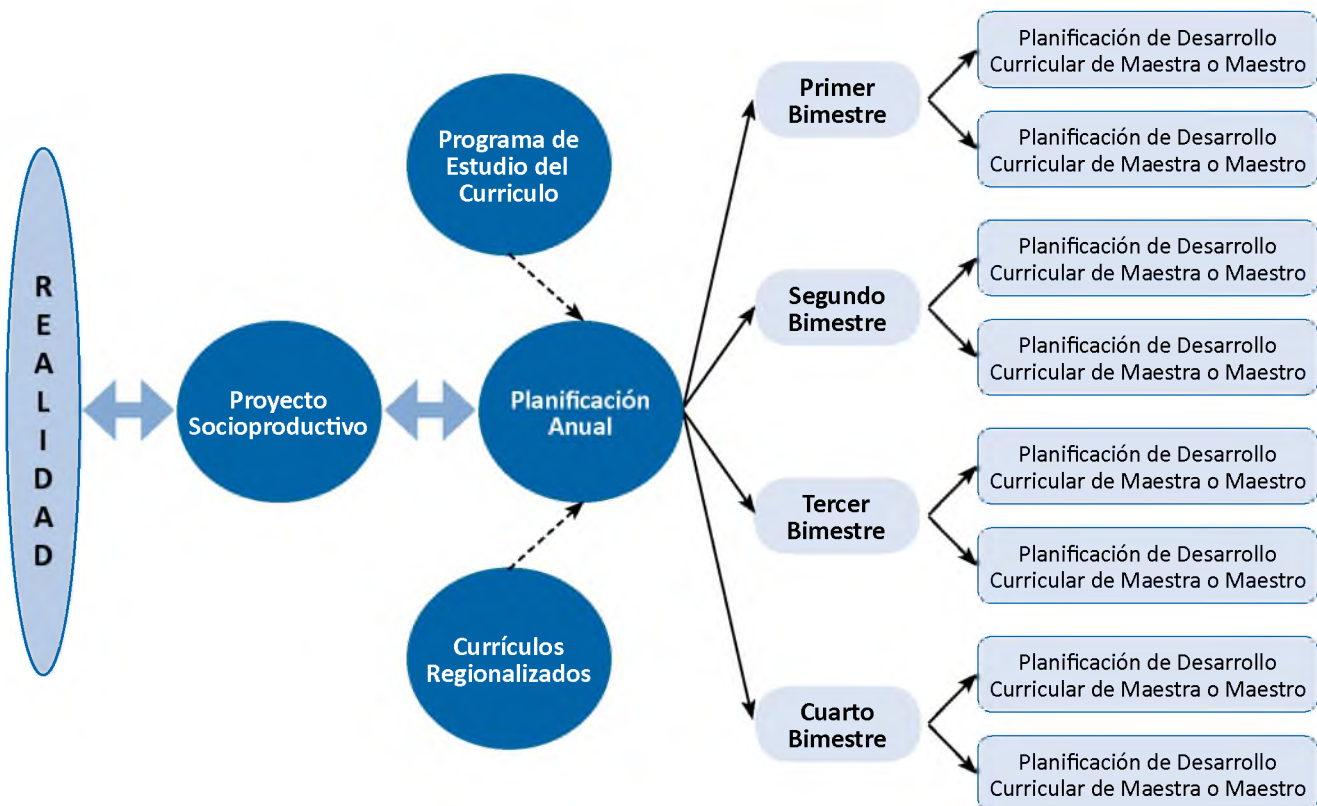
REALIDAD

Proyecto Socioproductivo

Programa de Estudio del Curriculo

Planificación Anual

Currículos Regionalizados

Primer Bimestre

Planificación de Desarrollo Curricular de Maestra o Maestro

Planificación de Desarrollo Curricular de Maestra o Maestro

Segundo Bimestre

Planificación de Desarrollo Curricular de Maestra o Maestro

Planificación de Desarrollo Curricular de Maestra o Maestro

Tercer Bimestre

Planificación de Desarrollo Curricular de Maestra o Maestro

Planificación de Desarrollo Curricular de Maestra o Maestro

Cuarto Bimestre

Planificación de Desarrollo Curricular de Maestra o Maestro

Planificación de Desarrollo Curricular de Maestra o Maestro